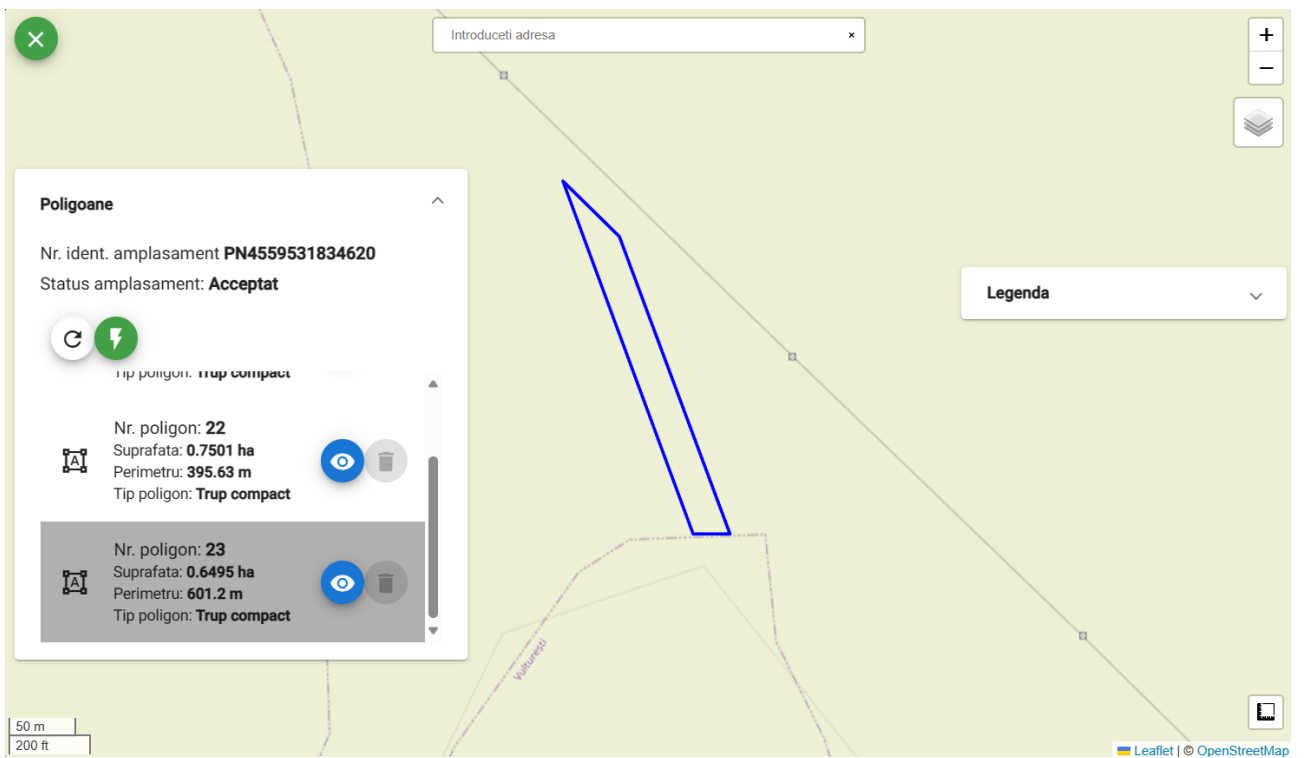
Introduceti adresa
×
+
−

Poligoane

Nr. ident. amplasament **PN4559531834620**

Status amplasament: **Acceptat**

Tip poligon: **Trup compact**

Nr. poligon: **22**
Suprafata: **0.7501 ha**
Perimetru: **395.63 m**
Tip poligon: **Trup compact**

Nr. poligon: **23**
Suprafata: **0.6495 ha**
Perimetru: **601.2 m**
Tip poligon: **Trup compact**

Legenda

Vulturești

50 m
200 ft

Leaflet | © OpenStreetMap